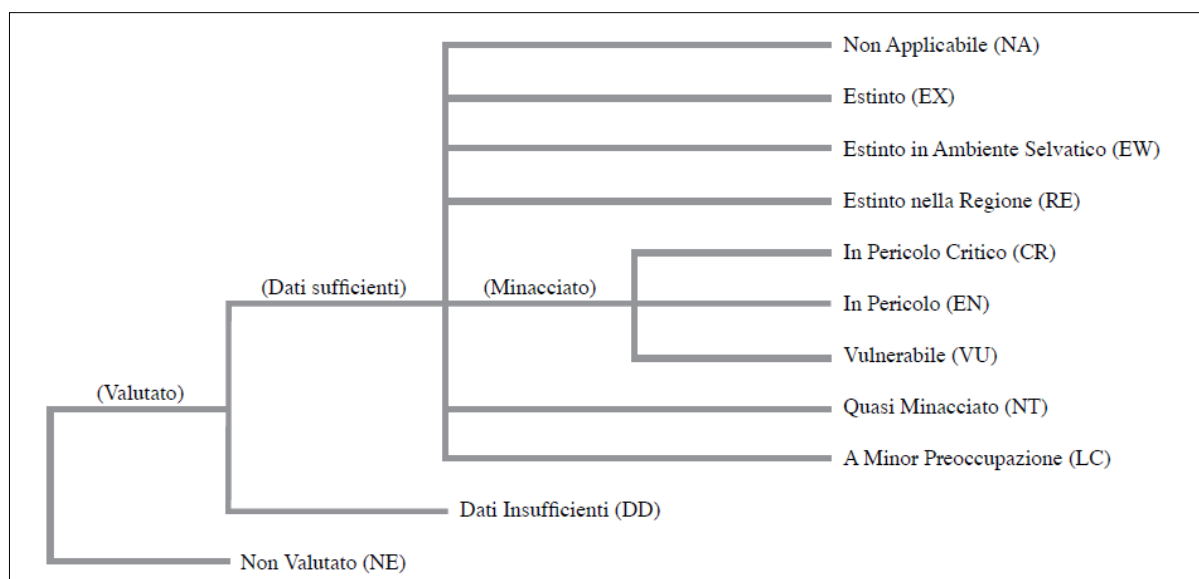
Non Applicabile (NA)

Estinto (EX)

Estinto in Ambiente Selvatico (EW)

Estinto nella Regione (RE)

In Pericolo Critico (CR)

(Dati sufficienti)

(Minacciato)

In Pericolo (EN)

Vulnerabile (VU)

(Valutato)

Quasi Minacciato (NT)

A Minor Preoccupazione (LC)

Dati Insufficienti (DD)

Non Valutato (NE)